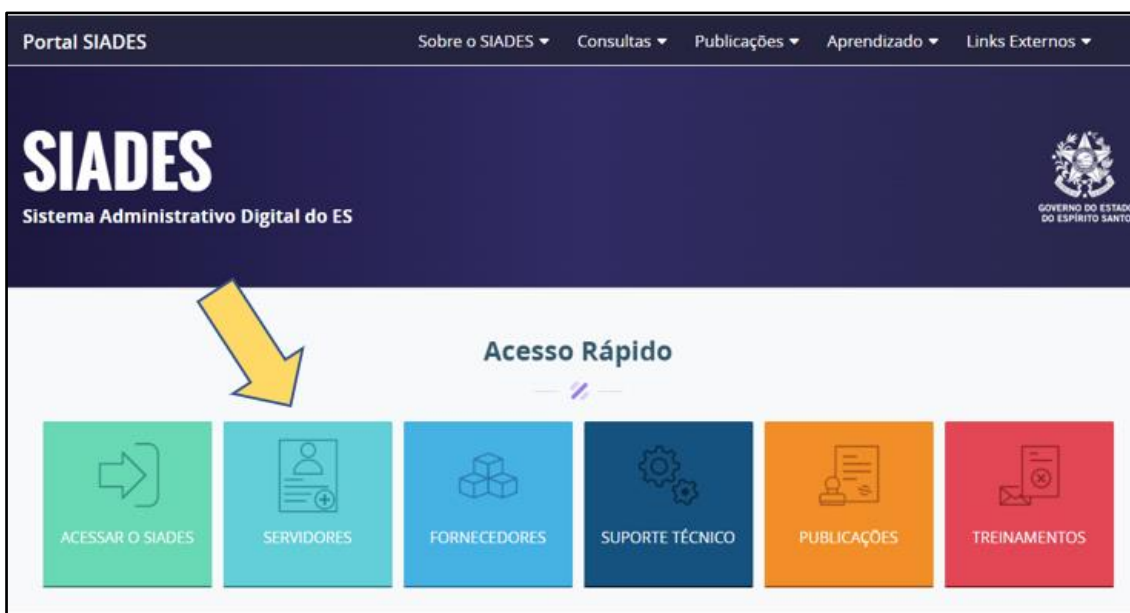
Portal SIADES

Sobre o SIADES ▾ Consultas ▾ Publicações ▾ Aprendizado ▾ Links Externos ▾

SIADES

Sistema Administrativo Digital do ES

GOVERNO DO ESTADO DO ESPÍRITO SANTO

Acesso Rápido

ACESSAR O SIADES

SERVIDORES

FORNECEDORES

SUPORTE TÉCNICO

PUBLICAÇÕES

TREINAMENTOS